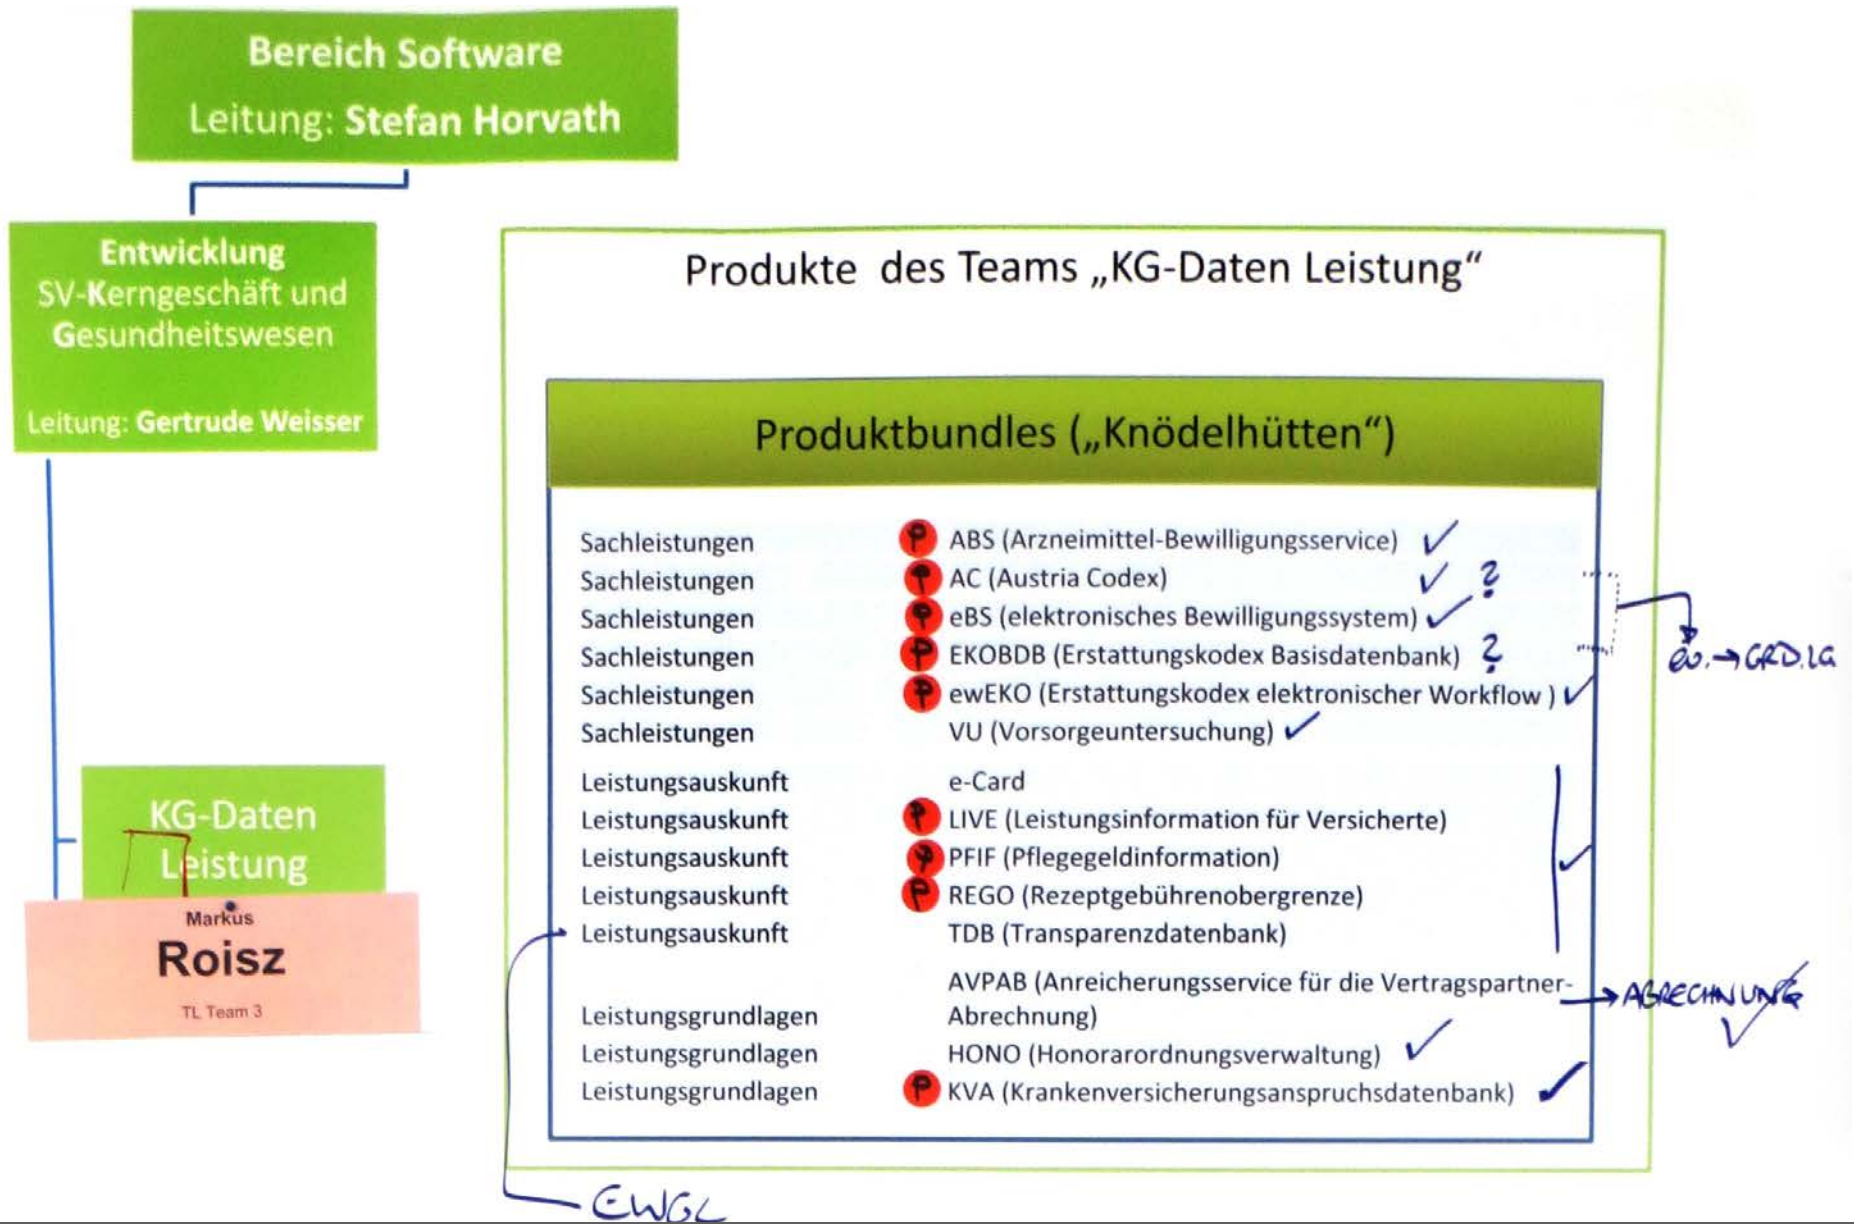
Bereich Software
Leitung: Stefan Horvath

Entwicklung
SV-Kerngeschäft und Gesundheitswesen

Leitung: Gertrude Weisser

KG-Daten Leistung

Markus
Roisz
TL Team 3

Produkte des Teams „KG-Daten Leistung"

Produktbundles („Knödelhütten")

| | |
|---|---|
| Sachleistungen | ABS (Arzneimittel-Bewilligungsservice) ✓ |
| Sachleistungen | AC (Austria Codex) ✓ ? |
| Sachleistungen | eBS (elektronisches Bewilligungssystem) ✓ |
| Sachleistungen | EKOBDB (Erstattungskodex Basisdatenbank) ? |
| Sachleistungen | ewEKO (Erstattungskodex elektronischer Workflow ) ✓ |
| Sachleistungen | VU (Vorsorgeuntersuchung) ✓ |
| Leistungsauskunft | e-Card |
| Leistungsauskunft | LIVE (Leistungsinformation für Versicherte) |
| Leistungsauskunft | PFIF (Pflegegeldinformation) |
| Leistungsauskunft | REGO (Rezeptgebührenobergrenze) |
| Leistungsauskunft | TDB (Transparenzdatenbank) |
| Leistungsgrundlagen | AVPAB (Anreicherungsservice für die Vertragspartner-Abrechnung) |
| Leistungsgrundlagen | HONO (Honorarordnungsverwaltung) ✓ |
| Leistungsgrundlagen | KVA (Krankenversicherungsanspruchsdatenbank) ✓ |

✓

ev. → GRD.LG

→ ABRECHNUNG ✓

EWGL